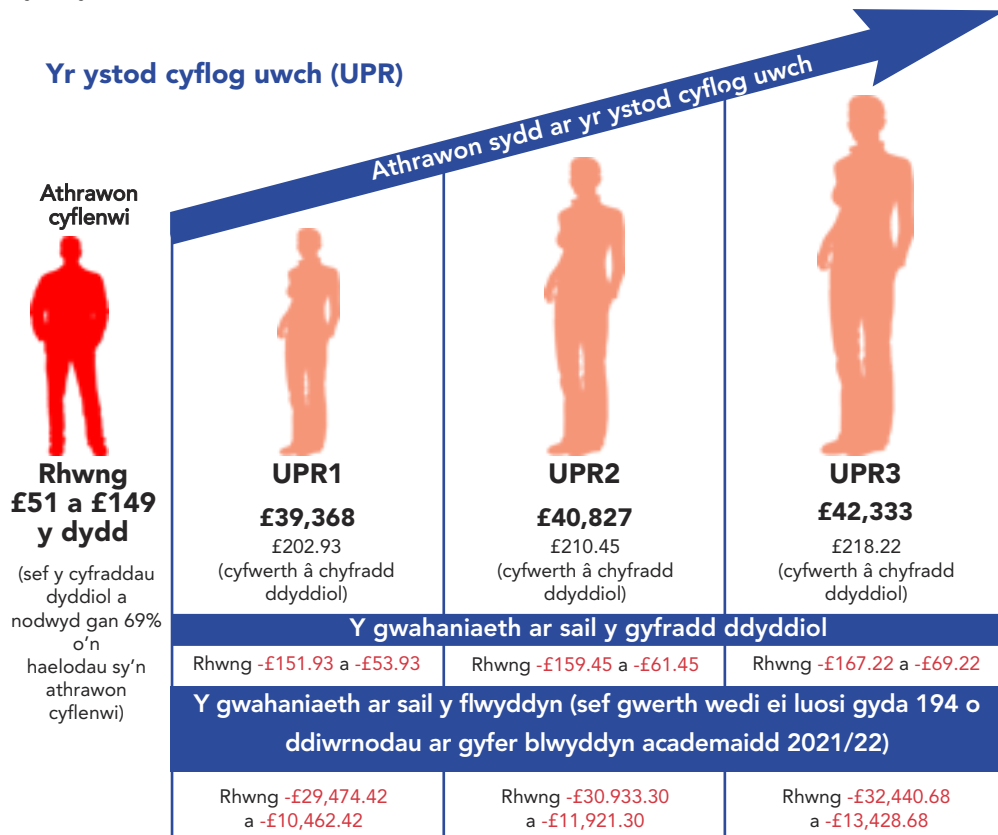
Yr ystod cyflog uwch (UPR)

Athrawon sydd ar yr ystod cyflog uwch

Athrawon cyflenwi

Rhwng £51 a £149 y dydd

(sef y cyfraddau dyddiol a nodwyd gan 69% o'n haelodau sy'n athrawon cyflenwi)

UPR1
£39,368
£202.93
(cyfwerth â chyfradd ddyddiol)

UPR2
£40,827
£210.45
(cyfwerth â chyfradd ddyddiol)

UPR3
£42,333
£218.22
(cyfwerth â chyfradd ddyddiol)

Y gwahaniaeth ar sail y gyfradd ddyddiol

| Rhwng -£151.93 a -£53.93 | Rhwng -£159.45 a -£61.45 | Rhwng -£167.22 a -£69.22 |

Y gwahaniaeth ar sail y flwyddyn (sef gwerth wedi ei luosi gyda 194 o ddiwrnodau ar gyfer blwyddyn academaidd 2021/22)

| Rhwng -£29,474.42 a -£10,462.42 | Rhwng -£30.933.30 a -£11,921.30 | Rhwng -£32,440.68 a -£13,428.68 |